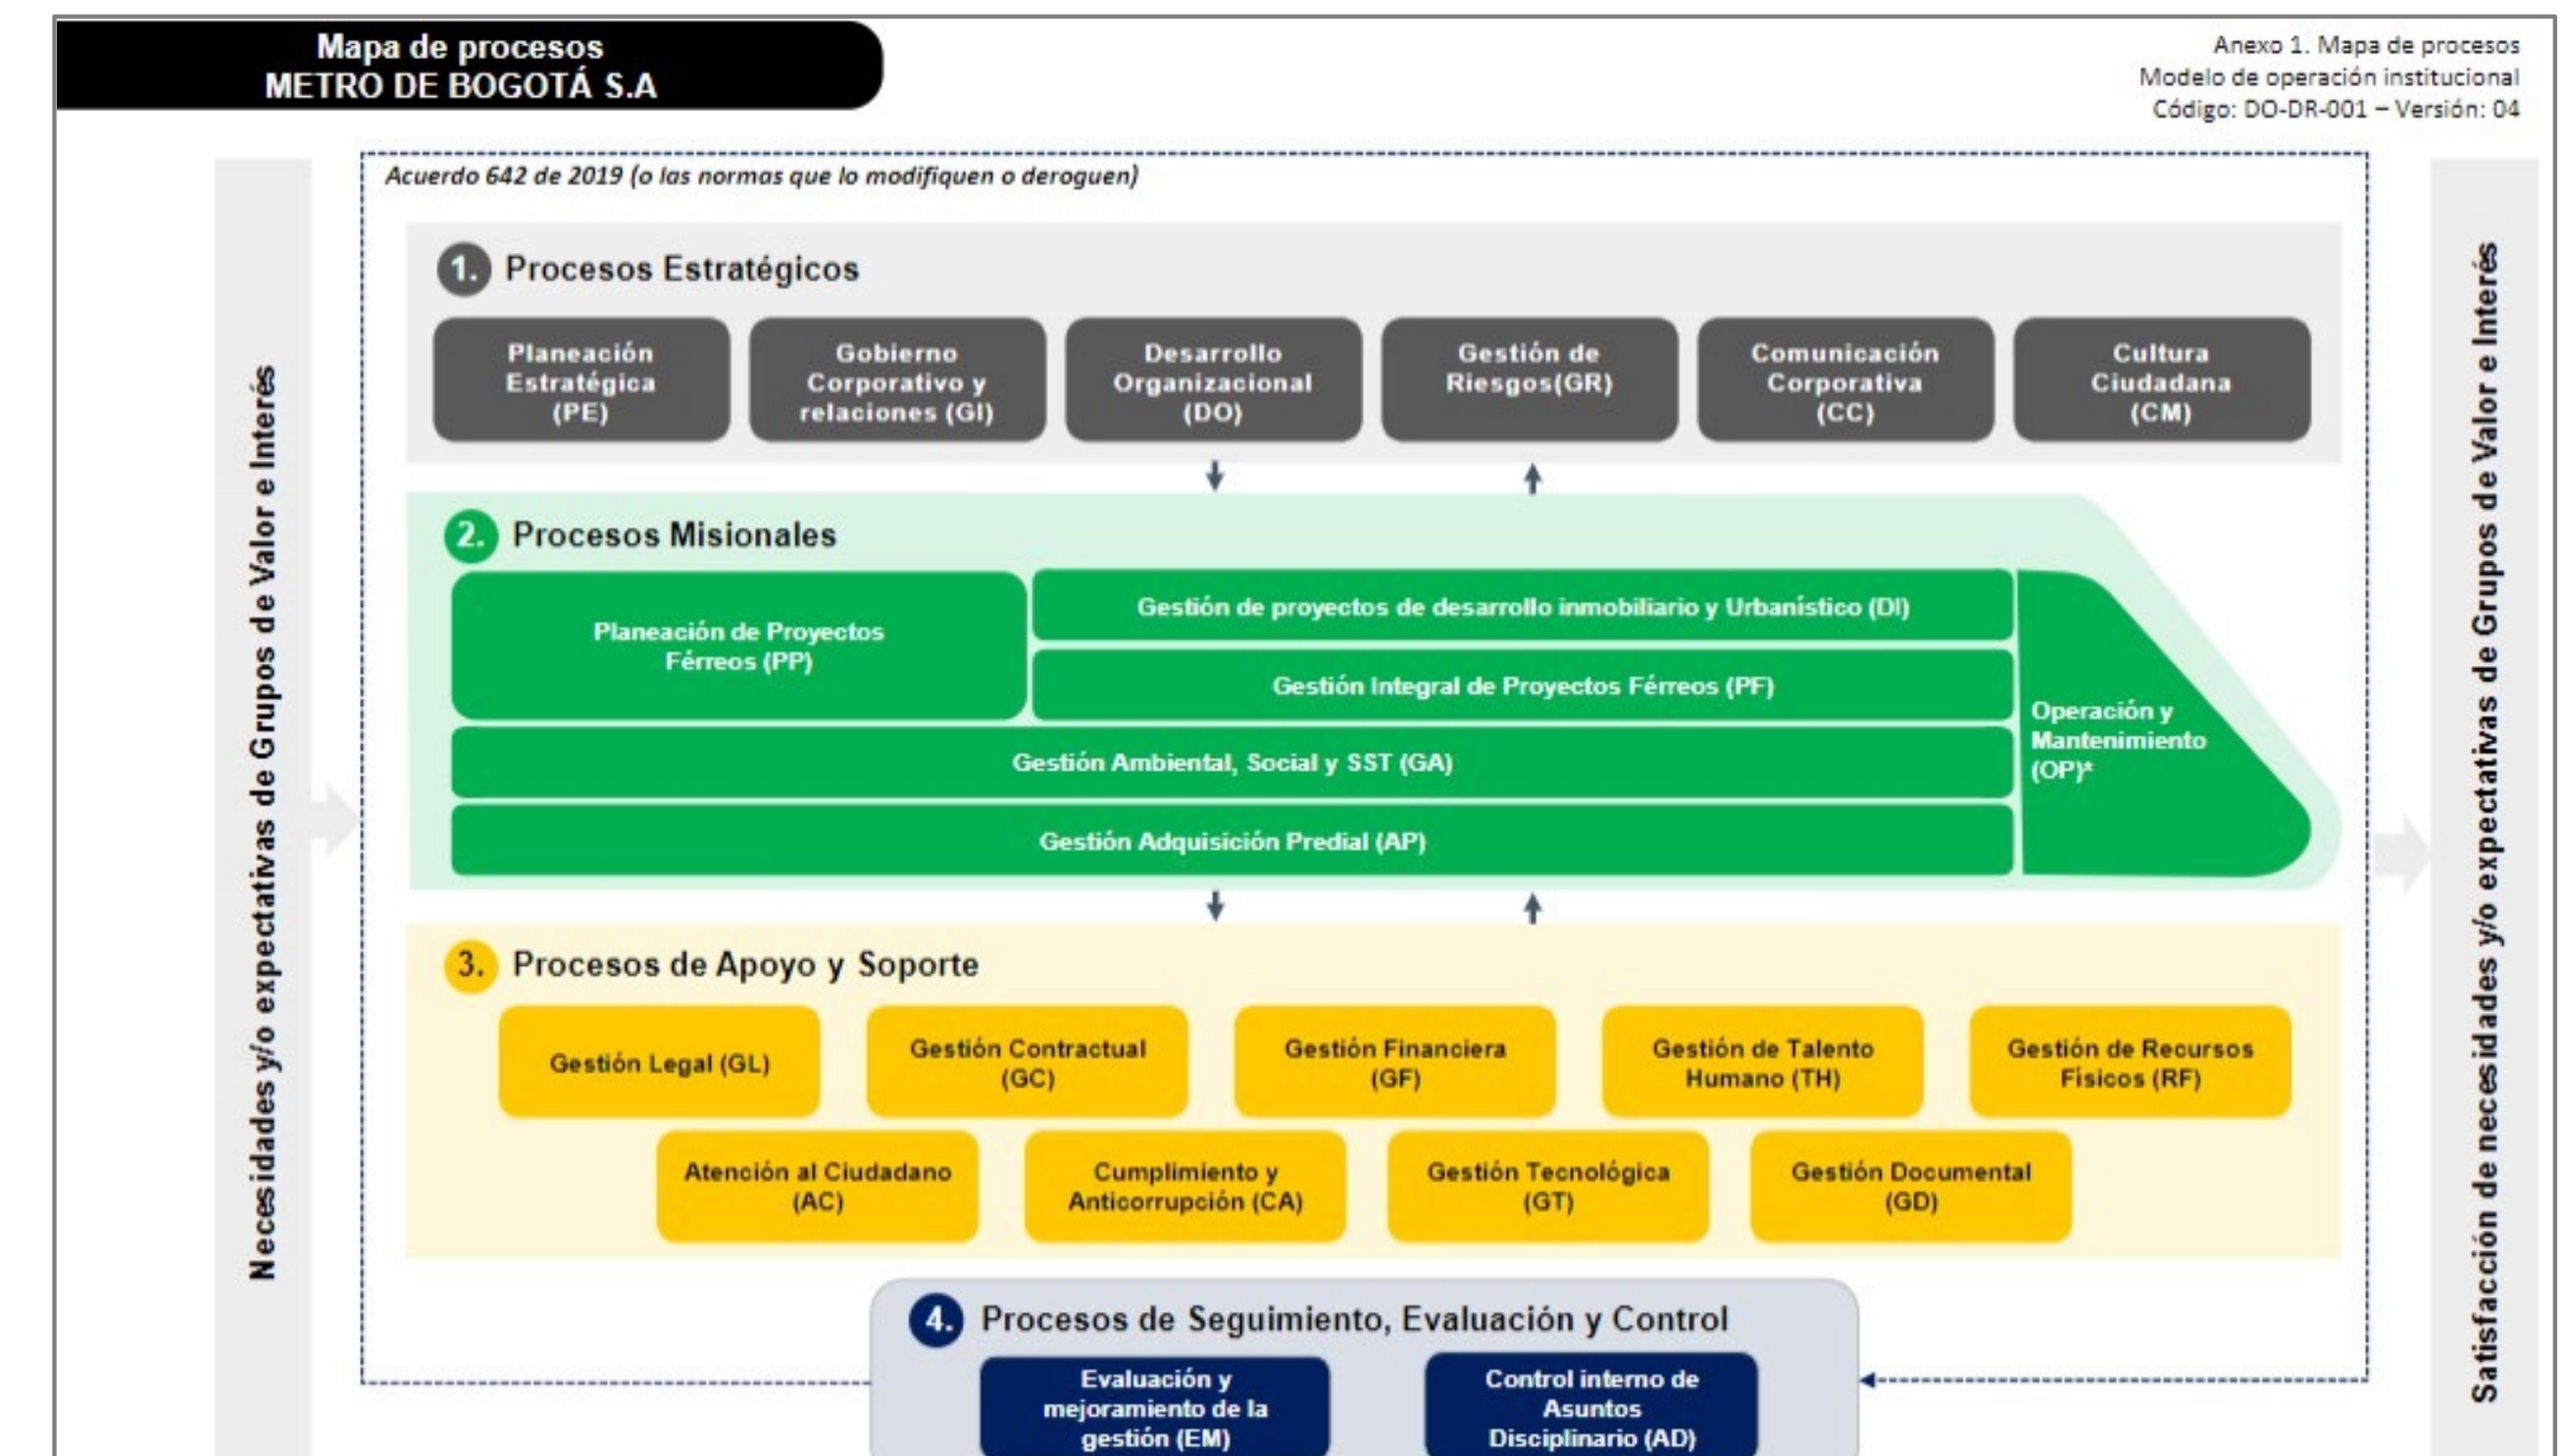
Mapa de procesos
METRO DE BOGOTÁ S.A

Anexo 1. Mapa de procesos
Modelo de operación institucional
Código: DO-DR-001 – Versión: 04

Necesidades y/o expectativas de Grupos de Valor e Interés

Acuerdo 642 de 2019 (o las normas que lo modifiquen o deroguen)

1. Procesos Estratégicos

Planeación Estratégica (PE)

Gobierno Corporativo y relaciones (GI)

Desarrollo Organizacional (DO)

Gestión de Riesgos(GR)

Comunicación Corporativa (CC)

Cultura Ciudadana (CM)

2. Procesos Misionales

Planeación de Proyectos Férreos (PP)

Gestión de proyectos de desarrollo inmobiliario y Urbanístico (DI)

Gestión Integral de Proyectos Férreos (PF)

Gestión Ambiental, Social y SST (GA)

Gestión Adquisición Predial (AP)

Operación y Mantenimiento (OP)*

3. Procesos de Apoyo y Soporte

Gestión Legal (GL)

Gestión Contractual (GC)

Gestión Financiera (GF)

Gestión de Talento Humano (TH)

Gestión de Recursos Físicos (RF)

Atención al Ciudadano (AC)

Cumplimiento y Anticorrupción (CA)

Gestión Tecnológica (GT)

Gestión Documental (GD)

4. Procesos de Seguimiento, Evaluación y Control

Evaluación y mejoramiento de la gestión (EM)

Control interno de Asuntos Disciplinario (AD)

Satisfacción de necesidades y/o expectativas de Grupos de Valor e Interés